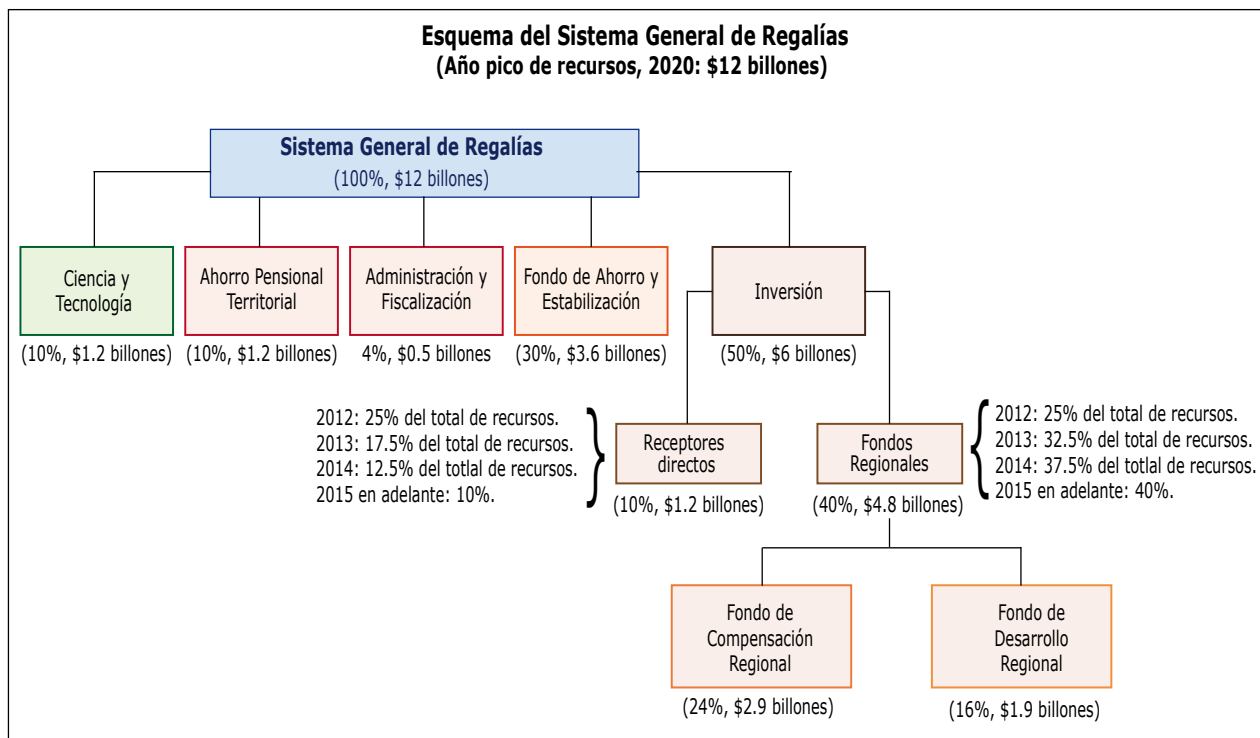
**Esquema del Sistema General de Regalías**
**(Año pico de recursos, 2020: \$12 billones)**

**Sistema General de Regalías**
(100%, \$12 billones)

Ciencia y Tecnología
(10%, \$1.2 billones)

Ahorro Pensional Territorial
(10%, \$1.2 billones)

Administración y Fiscalización
4%, \$0.5 billones

Fondo de Ahorro y Estabilización
(30%, \$3.6 billones)

Inversión
(50%, \$6 billones)

2012: 25% del total de recursos.
2013: 17.5% del total de recursos.
2014: 12.5% del totlal de recursos.
2015 en adelante: 10%.

Receptores directos
(10%, \$1.2 billones)

Fondos Regionales
(40%, \$4.8 billones)

2012: 25% del total de recursos.
2013: 32.5% del total de recursos.
2014: 37.5% del totlal de recursos.
2015 en adelante: 40%.

Fondo de Compensación Regional
(24%, \$2.9 billones)

Fondo de Desarrollo Regional
(16%, \$1.9 billones)